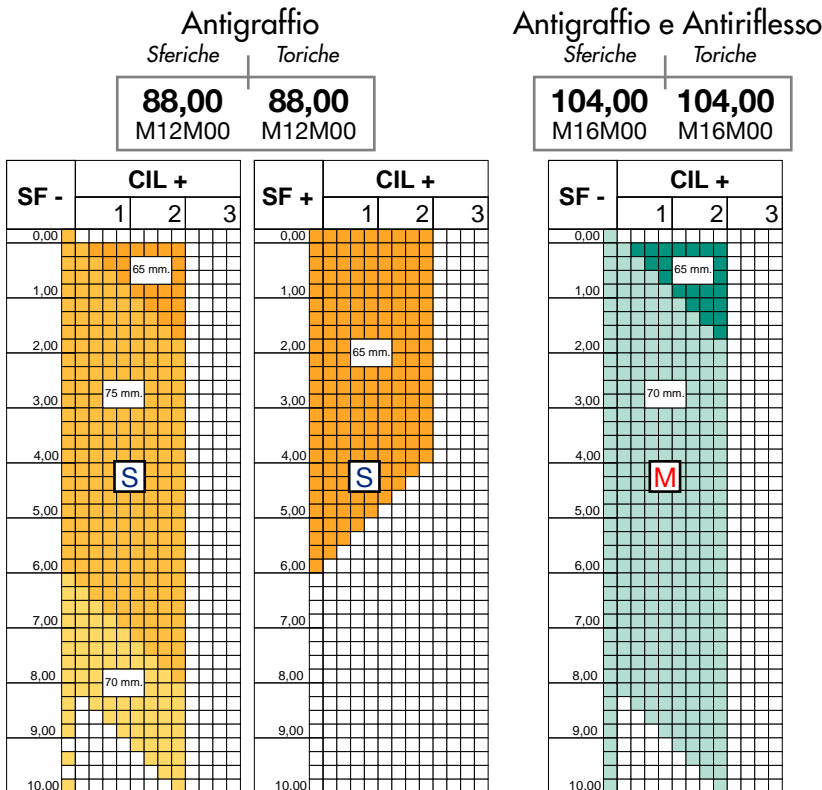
Antigraffio

| Sferiche | Toriche |
|---|---|
| **88,00** M12M00 | **88,00** M12M00 |

Antigraffio e Antiriflesso

| Sferiche | Toriche |
|---|---|
| **104,00** M16M00 | **104,00** M16M00 |

SF - | CIL + | 1 | 2 | 3

0,00
65 mm.
1,00
2,00
75 mm.
3,00
4,00
S
5,00
6,00
7,00
8,00
70 mm.
9,00
10,00

SF + | CIL + | 1 | 2 | 3

0,00
1,00
2,00
65 mm.
3,00
4,00
S
5,00
6,00
7,00
8,00
9,00
10,00

SF - | CIL + | 1 | 2 | 3

0,00
65 mm.
1,00
2,00
70 mm.
3,00
4,00
M
5,00
6,00
7,00
8,00
9,00
10,00